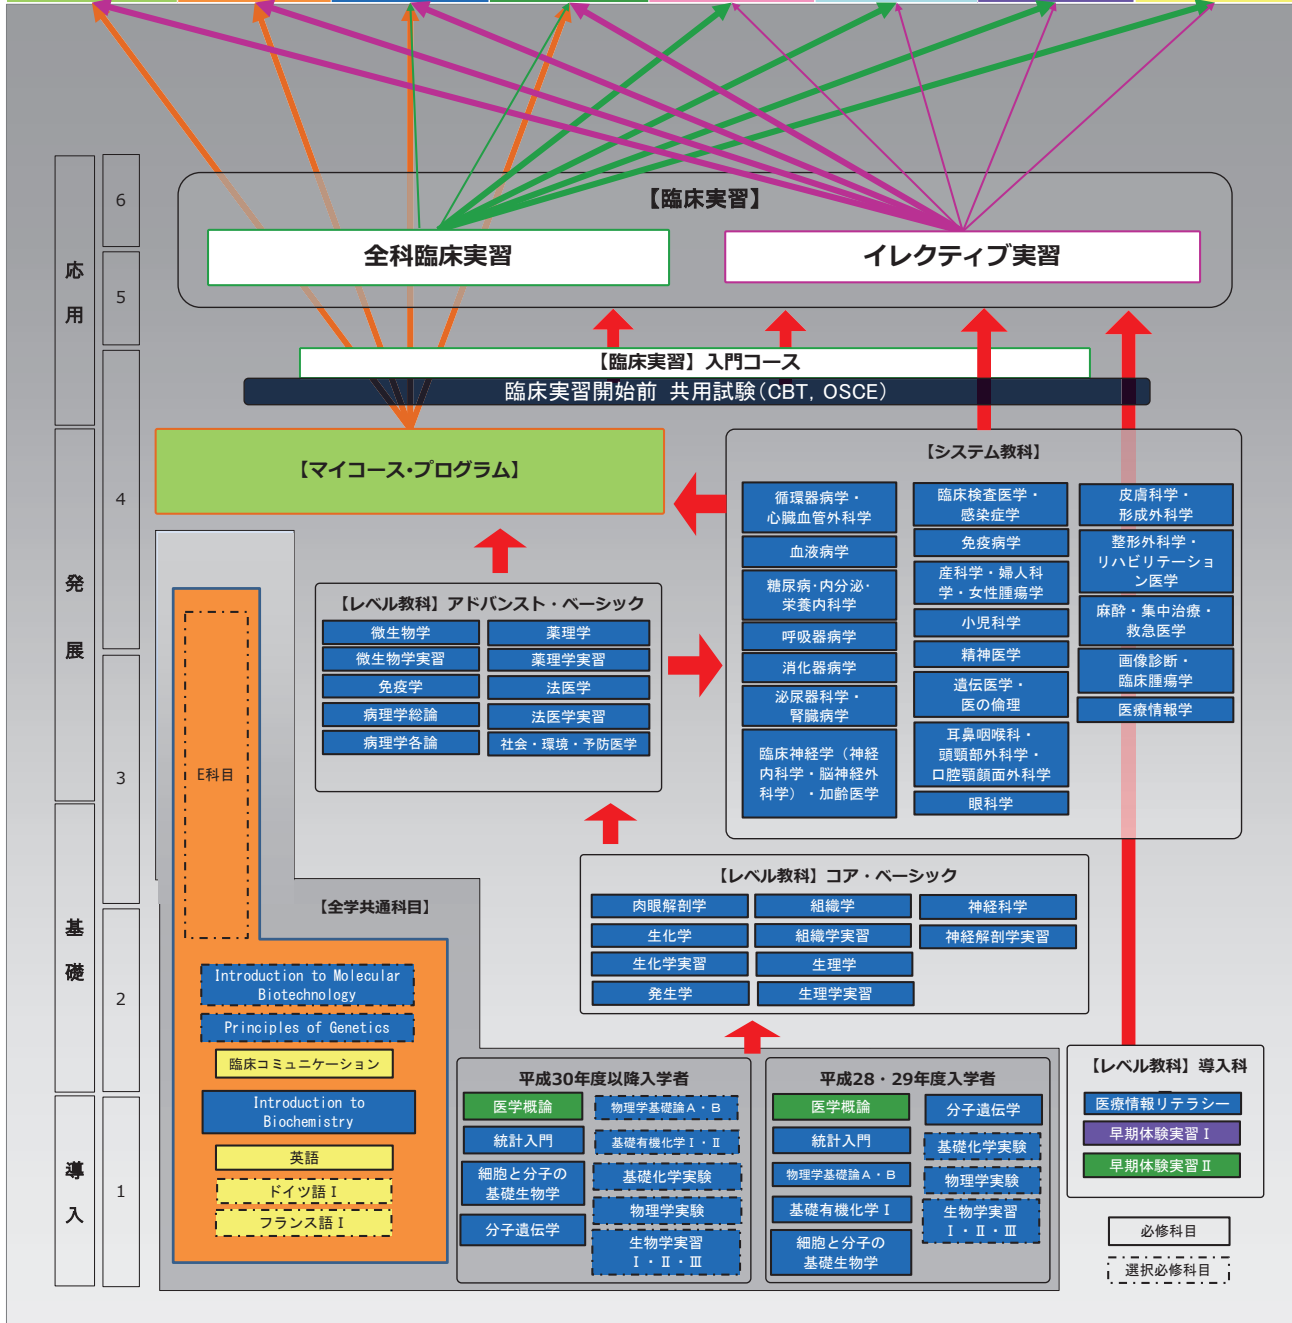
応用

発展

基礎

導入

6
5
4
3
2
1

【臨床実習】

全科臨床実習

イレクティブ実習

【臨床実習】入門コース

臨床実習開始前 共用試験（CBT, OSCE）

【マイコース･プログラム】

【システム教科】

循環器病学・心臓血管外科学
血液病学
糖尿病･内分泌･栄養内科学
呼吸器病学
消化器病学
泌尿器科学・腎臓病学
臨床神経学（神経内科学・脳神経外科学）・加齢医学

臨床検査医学・感染症学
免疫病学
産科学・婦人科学・女性腫瘍学
小児科学
精神医学
遺伝医学・医の倫理
耳鼻咽喉科・頭頸部外科学・口腔顎顔面外科学
眼科学

皮膚科学・形成外科学
整形外科学・リハビリテーション医学
麻酔・集中治療・救急医学
画像診断・臨床腫瘍学
医療情報学

【レベル教科】アドバンスト・ベーシック

微生物学
微生物学実習
免疫学
病理学総論
病理学各論

薬理学
薬理学実習
法医学
法医学実習
社会・環境・予防医学

E科目

【全学共通科目】

Introduction to Molecular Biotechnology
Principles of Genetics
臨床コミュニケーション
Introduction to Biochemistry
英語
ドイツ語Ⅰ
フランス語Ⅰ

【レベル教科】コア・ベーシック

肉眼解剖学
生化学
生化学実習
発生学

組織学
組織学実習
生理学
生理学実習

神経科学
神経解剖学実習

平成30年度以降入学者

医学概論
統計入門
細胞と分子の基礎生物学
分子遺伝学

物理学基礎論A・B
基礎有機化学Ⅰ・Ⅱ
基礎化学実験
物理学実験
生物学実習Ⅰ・Ⅱ・Ⅲ

平成28・29年度入学者

医学概論
統計入門
物理学基礎論A・B
基礎有機化学Ⅰ
細胞と分子の基礎生物学

分子遺伝学
基礎化学実験
物理学実験
生物学実習Ⅰ・Ⅱ・Ⅲ

【レベル教科】導入科

医療情報リテラシー
早期体験実習Ⅰ
早期体験実習Ⅱ

必修科目
選択必修科目